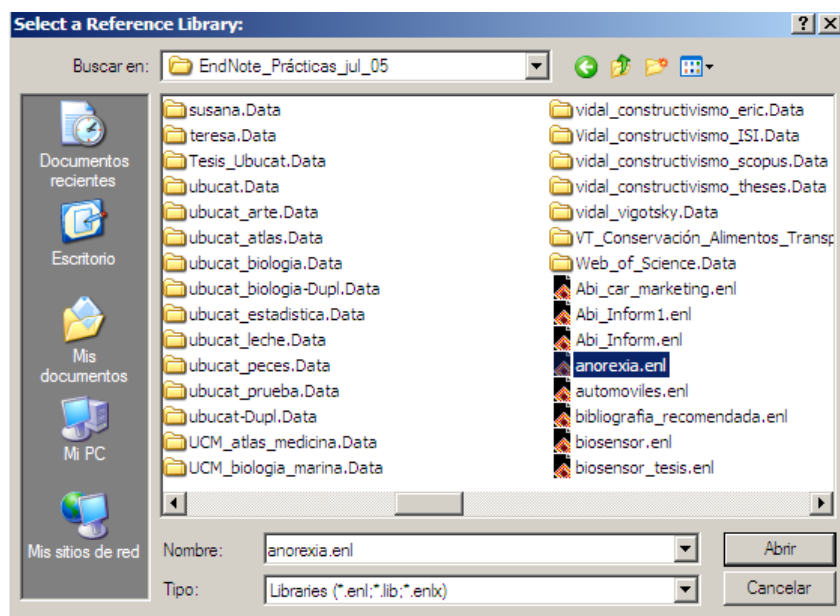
Select a Reference Library:

?

X

Buscar en: EndNote_Prácticas_jul_05

Documentos recientes

Escritorio

Mis documentos

Mi PC

Mis sitios de red

susana.Data
teresa.Data
Tesis_Ubucat.Data
ubucat.Data
ubucat_arte.Data
ubucat_atlas.Data
ubucat_biologia.Data
ubucat_biologia-Dupl.Data
ubucat_estadistica.Data
ubucat_leche.Data
ubucat_peces.Data
ubucat_prueba.Data
ubucat-Dupl.Data
UCM_atlas_medicina.Data
UCM_biologia_marina.Data

vidal_constructivismo_eric.Data
Vidal_constructivismo_ISI.Data
vidal_constructivismo_scopus.Data
vidal_constructivismo_theses.Data
vidal_vigotsky.Data
VT_Conservación_Alimentos_Transp
Web_of_Science.Data
Abi_car_marketing.enl
Abi_Inform1.enl
Abi_Inform.enl
anorexia.enl
automoviles.enl
bibliografia_recomendada.enl
biosensor.enl
biosensor_tesis.enl

Nombre: anorexia.enl

Abrir

Tipo: Libraries (*.enl;*.lib;*.enlx)

Cancelar